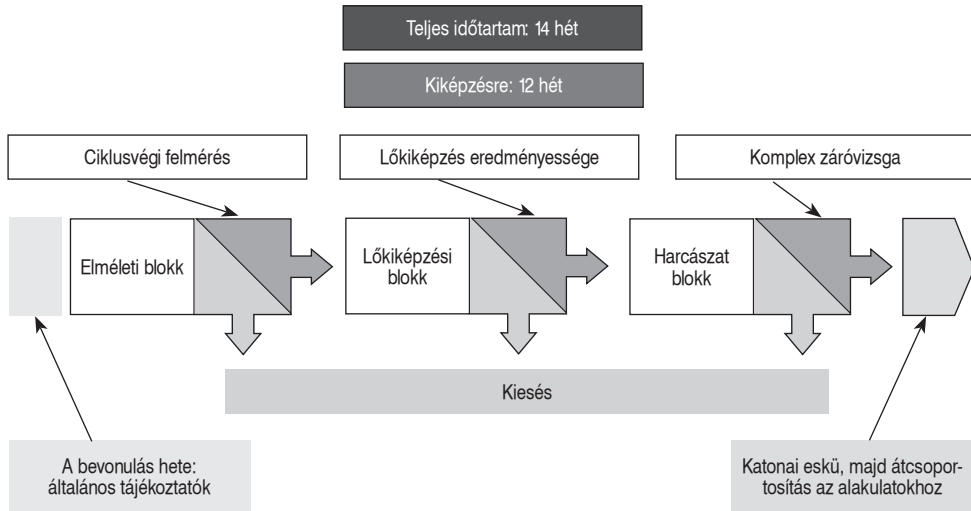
Teljes időtartam: 14 hét

Kiképzésre: 12 hét

Ciklusvégi felmérés

Lőkiképzés eredményessége

Komplex záróvizsga

Elméleti blokk

Lőkiképzési blokk

Harcászat blokk

Kiesés

A bevonulás hete: általános tájékoztatók

Katonai eskü, majd átcsoportosítás az alakulatokhoz